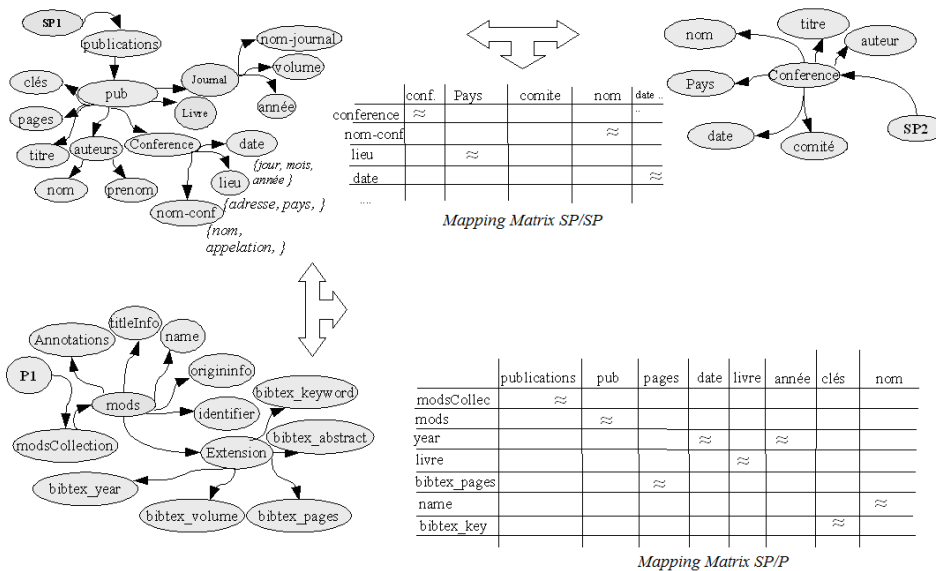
SP1

publications

Journal

nom-journal

volume

année

clés

pub

Livre

pages

auteurs

Conference

date

titre

nom

prenom

lieu

nom-conf

{jour, mois, année }

{adresse, pays, }

{nom, appelation, }

| | conf. | Pays | comite | nom | date .. |
|---|---|---|---|---|---|
| conference | ≈ | | | | .. |
| nom-conf | | | | ≈ | |
| lieu | | ≈ | | | |
| date | | | | | ≈ |
| .... | | | | | |

Mapping Matrix SP/SP

titre

nom

auteur

Pays

Conference

date

comité

SP2

Annotations

titleInfo

name

P1

origininfo

mods

bibtex_keyword

identifier

modsCollection

bibtex_abstract

Extension

bibtex_year

bibtex_volume

bibtex_pages

| | publications | pub | pages | date | livre | année | clés | nom |
|---|---|---|---|---|---|---|---|---|
| modsCollec | ≈ | | | | | | | |
| mods | | ≈ | | | | | | |
| year | | | | ≈ | | ≈ | | |
| livre | | | | | ≈ | | | |
| bibtex_pages | | | ≈ | | | | | |
| name | | | | | | | | ≈ |
| bibtex_key | | | | | | | ≈ | |

Mapping Matrix SP/P